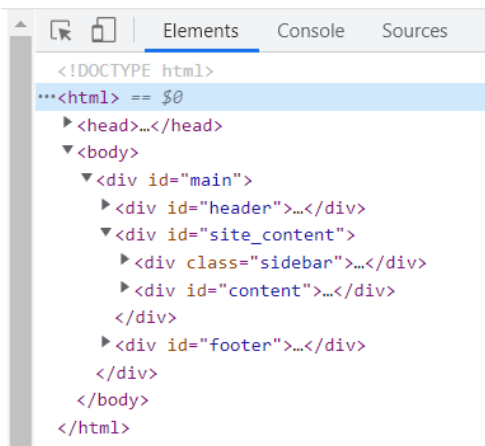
Elements Console Sources

<!DOCTYPE html>
…<html> == $0
▶<head>…</head>
▼<body>
▼<div id="main">
▶<div id="header">…</div>
▼<div id="site_content">
▶<div class="sidebar">…</div>
▶<div id="content">…</div>
</div>
▶<div id="footer">…</div>
</div>
</body>
</html>